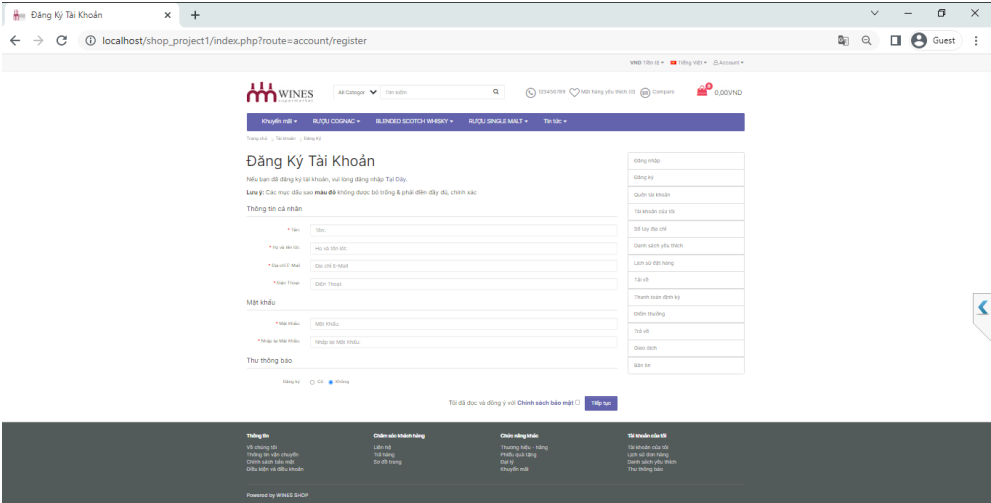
Đăng Ký Tài Khoản
localhost/shop_project1/index.php?route=account/register
Guest

VND Tiền tệ ▾ Tiếng Việt ▾ Account ▾

WINES
All Category Tìm kiếm
123456789 Mặt hàng yêu thích (0) Compare
0 0,00VND

Khuyến mãi ▾ RƯỢU COGNAC ▾ BLENDED SCOTCH WHISKY ▾ RƯỢU SINGLE MALT ▾ Tin tức ▾

Trang chủ > Tài khoản > Đăng Ký

Đăng Ký Tài Khoản

Nếu bạn đã đăng ký tài khoản, vui lòng đăng nhập Tại Đây.

Lưu ý: Các mục dấu sao màu đỏ không được bỏ trống & phải điền đầy đủ, chính xác

Thông tin cá nhân

* Tên: Tên:
* Họ và tên lót: Họ và tên lót:
* Địa chỉ E-Mail: Địa chỉ E-Mail
* Điện Thoại: Điện Thoại:

Mật khẩu

* Mật Khẩu: Mật Khẩu:
* Nhập lại Mật Khẩu: Nhập lại Mật Khẩu

Thư thông báo

Đăng ký ○ Có ● Không

Tôi đã đọc và đồng ý với Chính sách bảo mật Tiếp tục

Đăng nhập
Đăng ký
Quên tài khoản
Tài khoản của tôi
Sổ tay địa chỉ
Danh sách yêu thích
Lịch sử đặt hàng
Tải về
Thanh toán định kỳ
Điểm thưởng
Trả về
Giao dịch
Bản tin

Thông tin
Về chúng tôi
Thông tin vận chuyển
Chính sách bảo mật
Điều kiện và điều khoản

Chăm sóc khách hàng
Liên hệ
Trả hàng
Sơ đồ trang

Chức năng khác
Thương hiệu - hãng
Phiếu quà tặng
Đại lý
Khuyến mãi

Tài khoản của tôi
Tài khoản của tôi
Lịch sử đơn hàng
Danh sách yêu thích
Thư thông báo

Powered by WINES SHOP